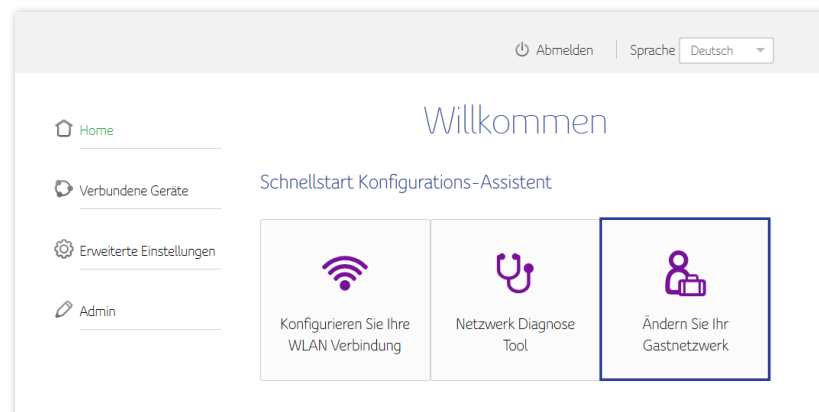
Abmelden

Sprache Deutsch

Home

Verbundene Geräte

Erweiterte Einstellungen

Admin

Willkommen

Schnellstart Konfigurations-Assistent

Konfigurieren Sie Ihre WLAN Verbindung

Netzwerk Diagnose Tool

Ändern Sie Ihr Gastnetzwerk